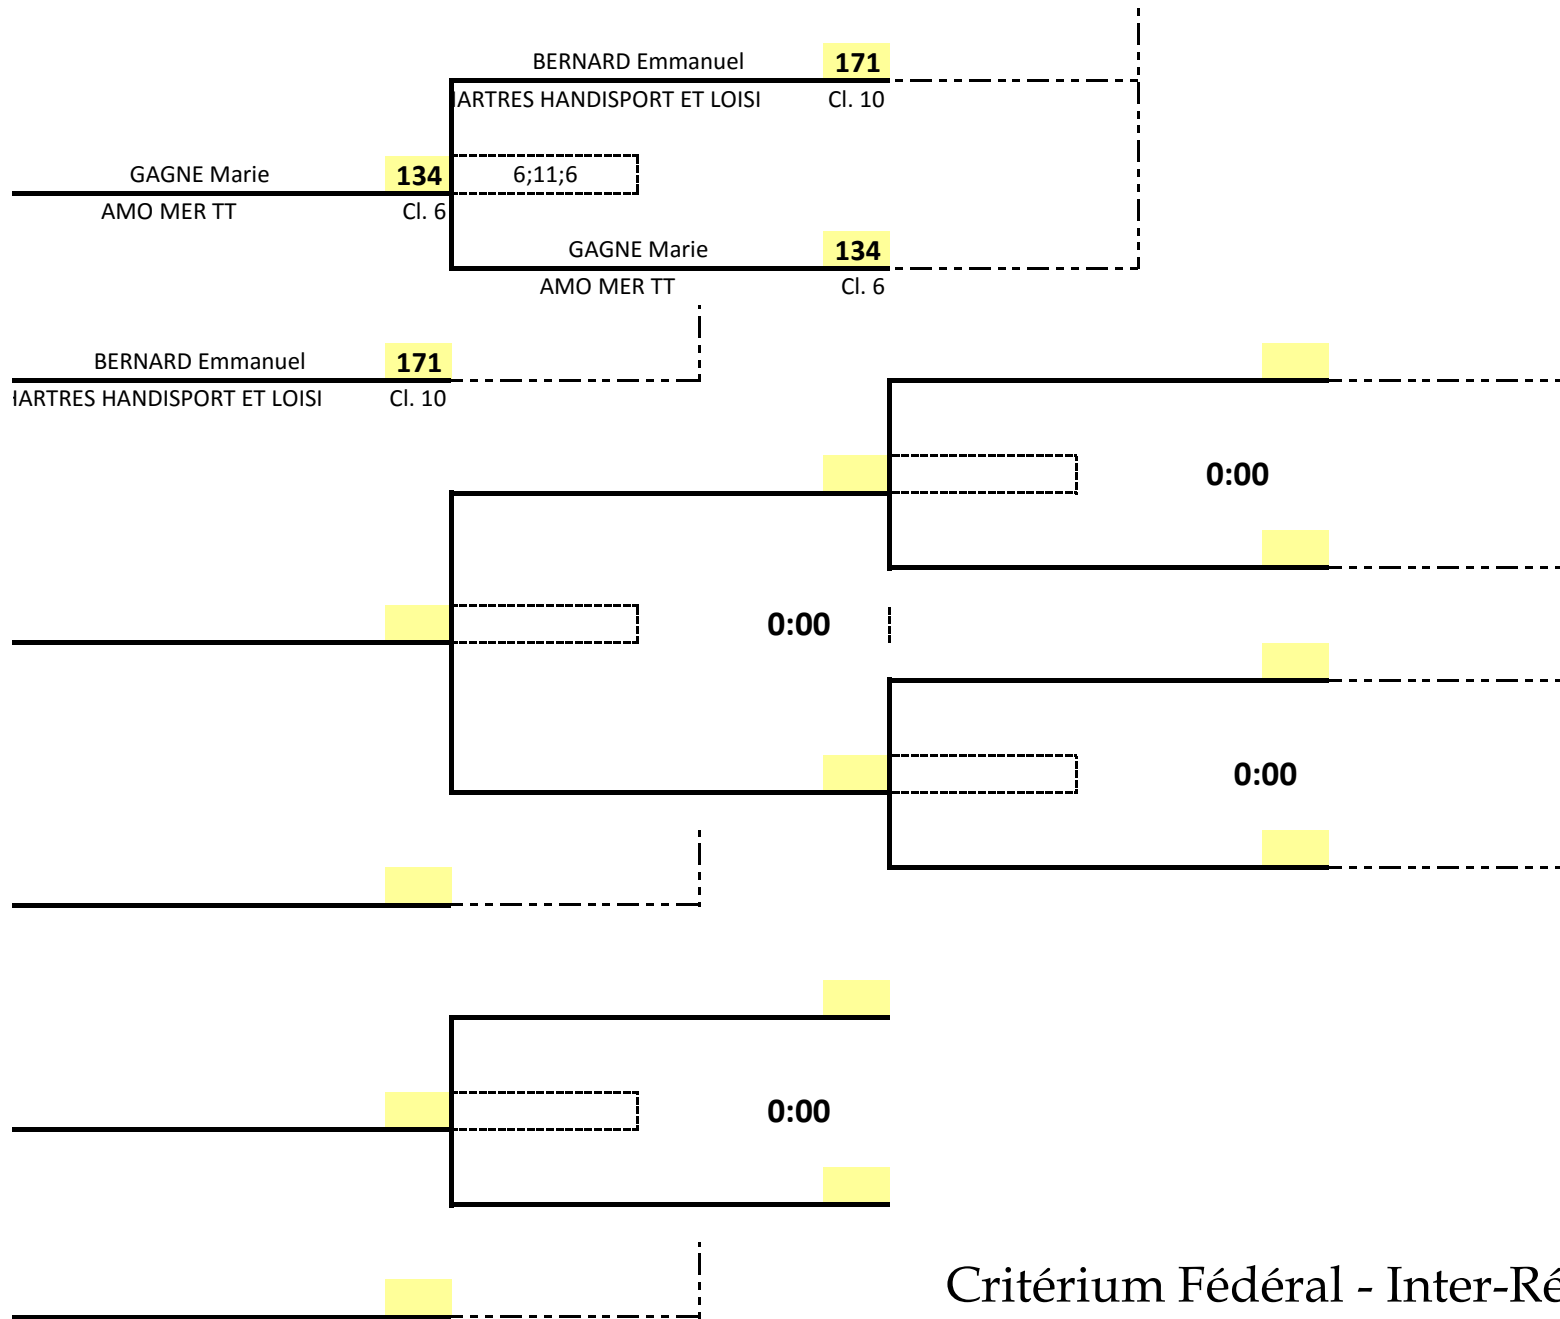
BERNARD Emmanuel 171
IARTRES HANDISPORT ET LOISI Cl. 10

GAGNE Marie 134
AMO MER TT Cl. 6

6;11;6

GAGNE Marie 134
AMO MER TT Cl. 6

BERNARD Emmanuel 171
IARTRES HANDISPORT ET LOISI Cl. 10

0:00

0:00

0:00

0:00

Critérium Fédéral - Inter-Ré